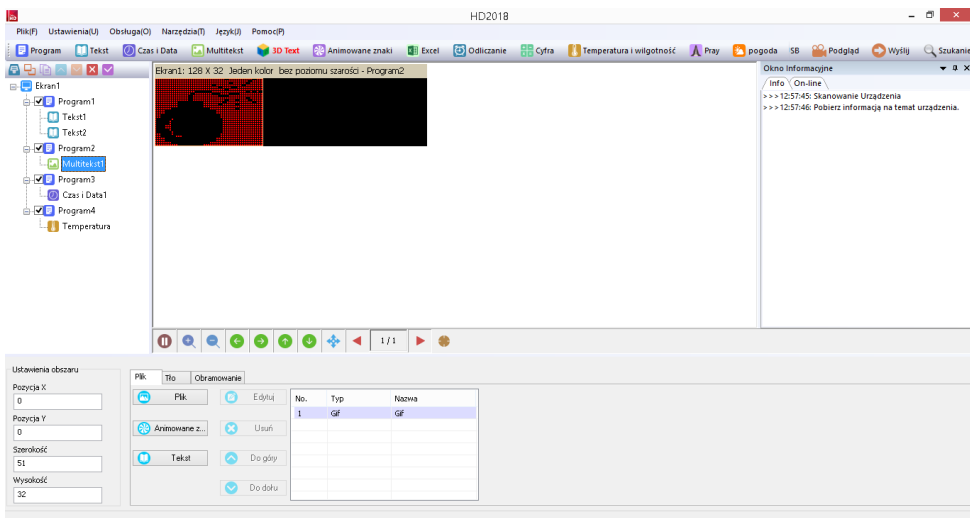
HD2018

Plik(F) Ustawienia(U) Obsługa(O) Narzędzia(T) Język(J) Pomoc(P)

Program Tekst Czas i Data Multitekst 3D Text Animowane znaki Excel Odliczanie Cyfra Temperatura i wilgotność Pray pogoda SB Podgląd Wyślij Szukanie

Ekran1
Program1
Tekst1
Tekst2
Program2
Multitekst1
Program3
Czas i Data1
Program4
Temperatura

Ekran1: 128 X 32 Jeden kolor bez poziomu szarości - Program2

1 / 1

Okno Informacyjne
Info On-line
>>>12:57:45: Skanowanie Urządzenia
>>>12:57:46: Pobierz informację na temat urządzenia.

Ustawienia obszaru
Pozycja X
0
Pozycja Y
0
Szerokość
51
Wysokość
32

Plik Tło Obramowanie

Plik
Animowane z...
Tekst
Edytuj
Usuń
Do góry
Do dołu

| No. | Typ | Nazwa |
|---|---|---|
| 1 | Gif | Gif |